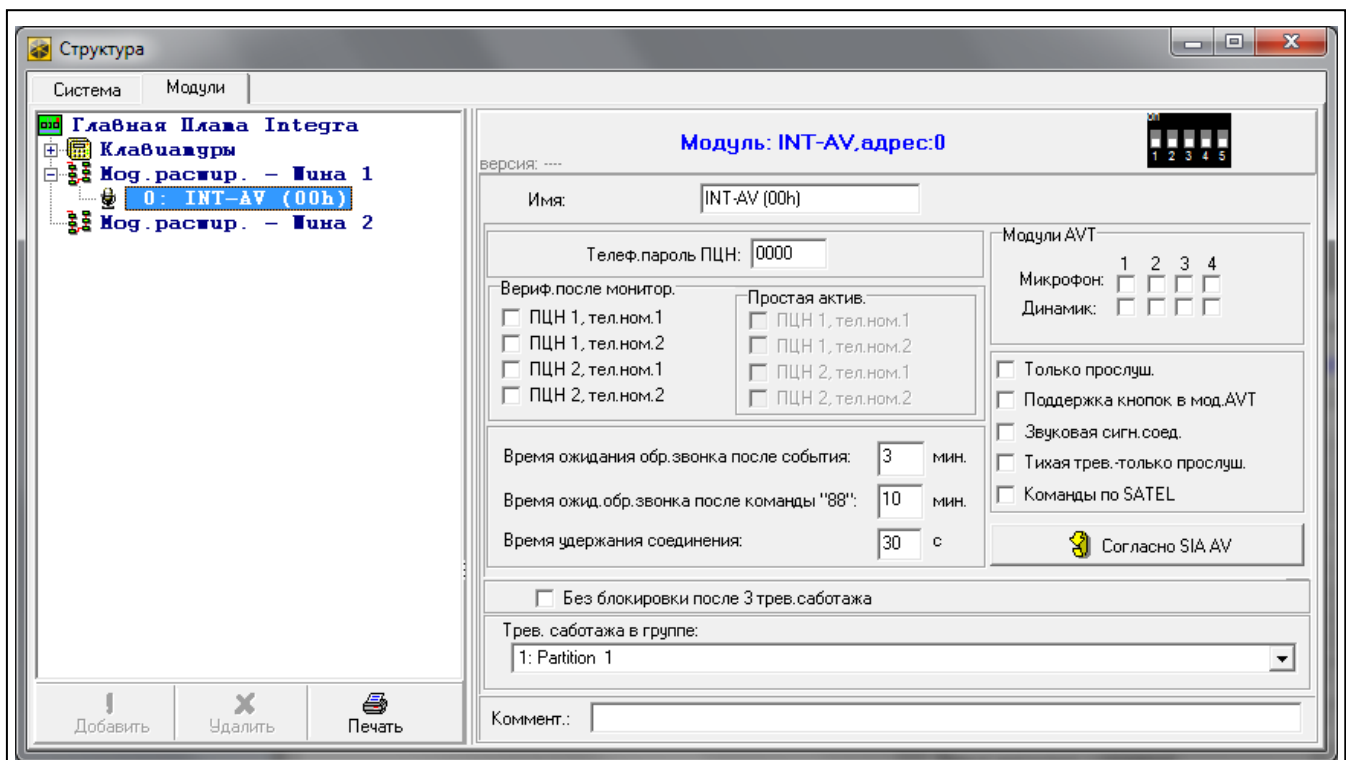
Структура

Система
Модули

Главная Плата Integra
Клавиатуры
Мод.расшир. - Шина 1
0: INT-AV (00h)
Мод.расшир. - Шина 2

Добавить
Удалить
Печать

Модуль: INT-AV,адрес:0

1 2 3 4 5

версия: ----

Имя: INT-AV (00h)

Телеф.пароль ПЦН: 0000

Модули AVT
1 2 3 4
Микрофон:
Динамик:

Вериф.после монитор.
ПЦН 1, тел.ном.1
ПЦН 1, тел.ном.2
ПЦН 2, тел.ном.1
ПЦН 2, тел.ном.2

Простая актив.
ПЦН 1, тел.ном.1
ПЦН 1, тел.ном.2
ПЦН 2, тел.ном.1
ПЦН 2, тел.ном.2

Только прослуш.
Поддержка кнопок в мод.AVT
Звуковая сигн.соед.
Тихая трев.-только прослуш.
Команды по SATEL

Время ожидания обр.звонка после события: 3 мин.
Время ожид.обр.звонка после команды "88": 10 мин.
Время удержания соединения: 30 с

Согласно SIA AV

Без блокировки после 3 трев.саботажа

Трев. саботажа в группе:
1: Partition 1

Коммент.: